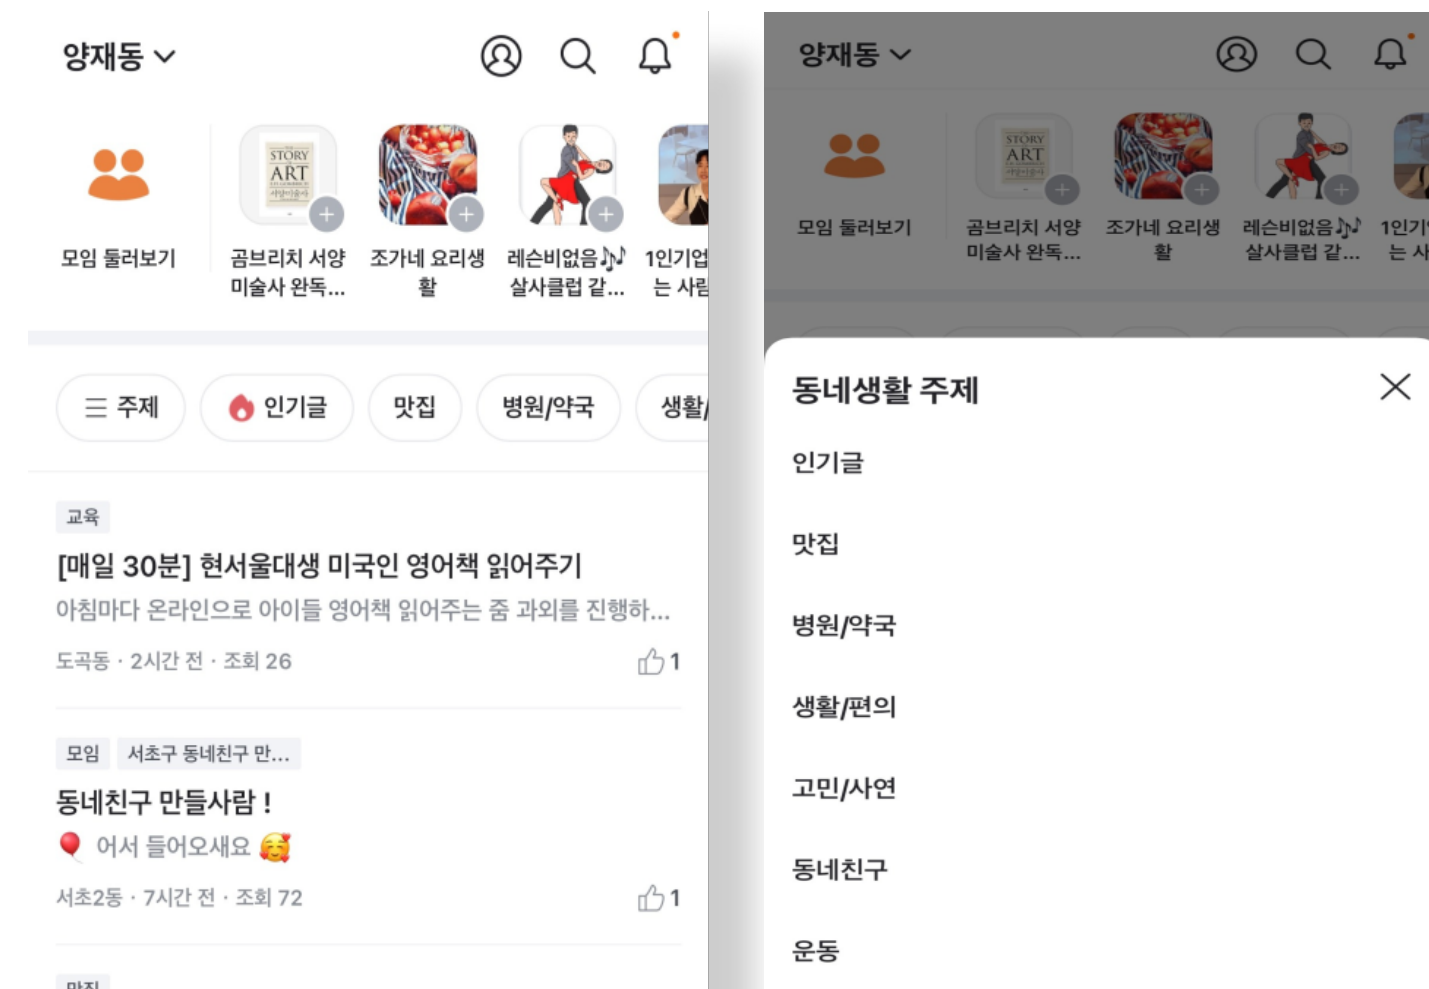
양재동

모임 둘러보기

곰브리치 서양 미술사 완독...

조가네 요리생활

레슨비없음♪♪ 살사클럽 같...

1인기업 는 사람

주제

인기글

맛집

병원/약국

생활/

교육

[매일 30분] 현서울대생 미국인 영어책 읽어주기

아침마다 온라인으로 아이들 영어책 읽어주는 줌 과외를 진행하...

도곡동 · 2시간 전 · 조회 26

1

모임

서초구 동네친구 만...

동네친구 만들사람 !

어서 들어오세요 🥰

서초2동 · 7시간 전 · 조회 72

1

맛집

양재동

모임 둘러보기

곰브리치 서양 미술사 완독...

조가네 요리생활

레슨비없음♪♪ 살사클럽 같...

1인기 는 사

동네생활 주제

인기글

맛집

병원/약국

생활/편의

고민/사연

동네친구

운동